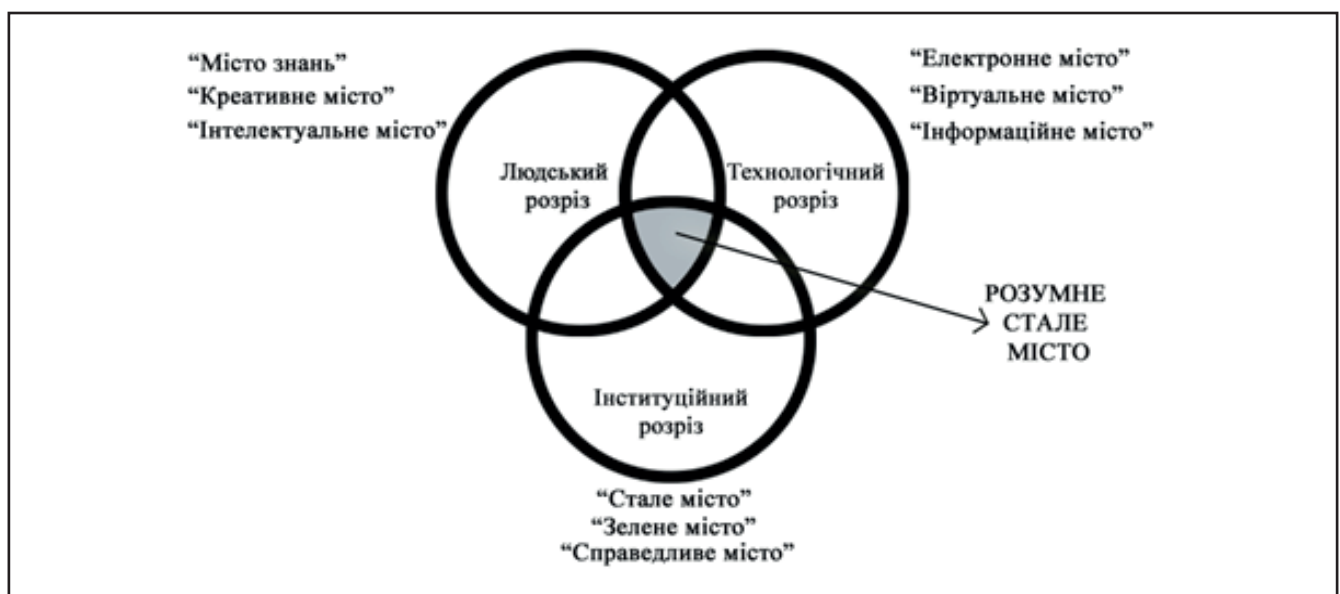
"Місто знань"
"Креативне місто"
"Інтелектуальне місто"

"Електронне місто"
"Віртуальне місто"
"Інформаційне місто"

Людський розріз

Технологічний розріз

РОЗУМНЕ СТАЛЕ МІСТО

Інституційний розріз

"Стале місто"
"Зелене місто"
"Справедливе місто"